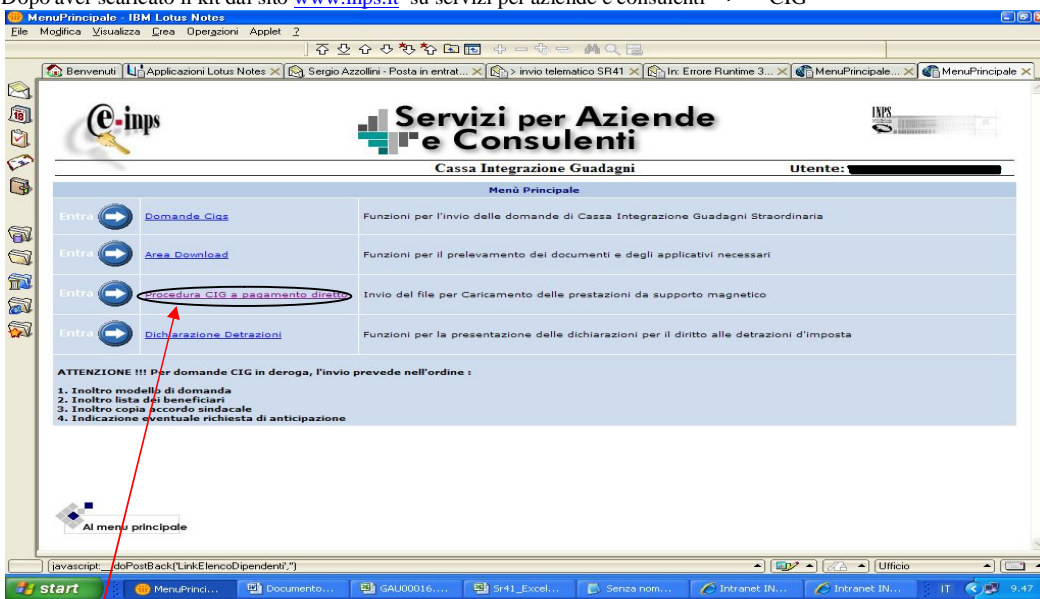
Dopo aver scaricato il kit dal sito www.inps.it su servizi per aziende e consulenti → CIG

MenuPrincipale - IBM Lotus Notes

File Modifica Visualizza Crea Operazioni Applet ?

Benvenuti | Applicazioni Lotus Notes | Sergio Azzollini - Posta in entrat... | > invio telematico SR41 | In: Errore Runtime 3... | MenuPrincipale... | MenuPrincipale

e-inps

Servizi per Aziende e Consulenti

INPS

Cassa Integrazione Guadagni

Utente:

Menù Principale

| | | |
|---|---|---|
| Entra | Domande Cigs | Funzioni per l'invio delle domande di Cassa Integrazione Guadagni Straordinaria |
| Entra | Area Download | Funzioni per il prelevamento dei documenti e degli applicativi necessari |
| Entra | Procedura CIG a pagamento diretto | Invio del file per Caricamento delle prestazioni da supporto magnetico |
| Entra | Dichiarazione Detrazioni | Funzioni per la presentazione delle dichiarazioni per il diritto alle detrazioni d'imposta |

ATTENZIONE !!! Per domande CIG in deroga, l'invio prevede nell'ordine :

1. Inoltro modello di domanda
2. Inoltro lista dei beneficiari
3. Inoltro copia accordo sindacale
4. Indicazione eventuale richiesta di anticipazione

Al menu principale

javascript:__doPostBack('LinkElencoDipendenti','')

Ufficio

start | MenuPrinci... | Documento... | GAU00016.... | Sr41_Excel... | Senza nom... | Intranet IN... | Intranet IN... | IT | 9.47